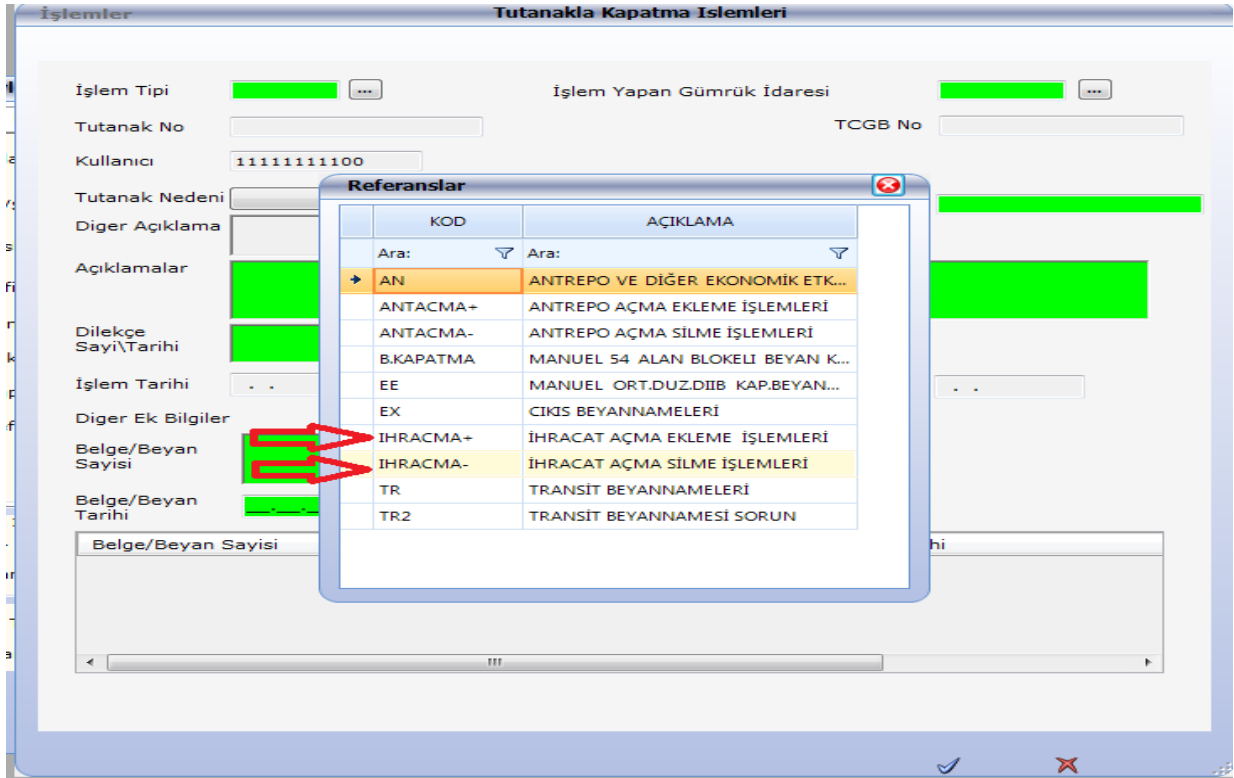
İşlemler

Tutanakla Kapatma Islemleri

İşlem Tipi ...

İşlem Yapan Gümrük İdaresi ...

Tutanak No

TCGB No

Kullanıcı 11111111100

Tutanak Nedeni

Diger Açıklama

Açıklamalar

Dilekçe Sayi\Tarihi

İşlem Tarihi . .

. .

Diger Ek Bilgiler

Belge/Beyan Sayisi

Belge/Beyan Tarihi

Belge/Beyan Sayisi

rihi

Referanslar

| KOD | AÇIKLAMA |
|---|---|
| Ara: | Ara: |
| AN | ANTREPO VE DİĞER EKONOMİK ETK... |
| ANTACMA+ | ANTREPO AÇMA EKLEME İŞLEMLERİ |
| ANTACMA- | ANTREPO AÇMA SİLME İŞLEMLERİ |
| B.KAPATMA | MANUEL 54 ALAN BLOKELI BEYAN K... |
| EE | MANUEL ORT.DUZ.DIIB KAP.BEYAN... |
| EX | CIKIS BEYANNAMELERİ |
| IHRACMA+ | İHRACAT AÇMA EKLEME İŞLEMLERİ |
| IHRACMA- | İHRACAT AÇMA SİLME İŞLEMLERİ |
| TR | TRANSİT BEYANNAMELERİ |
| TR2 | TRANSİT BEYANNAMESİ SORUN |